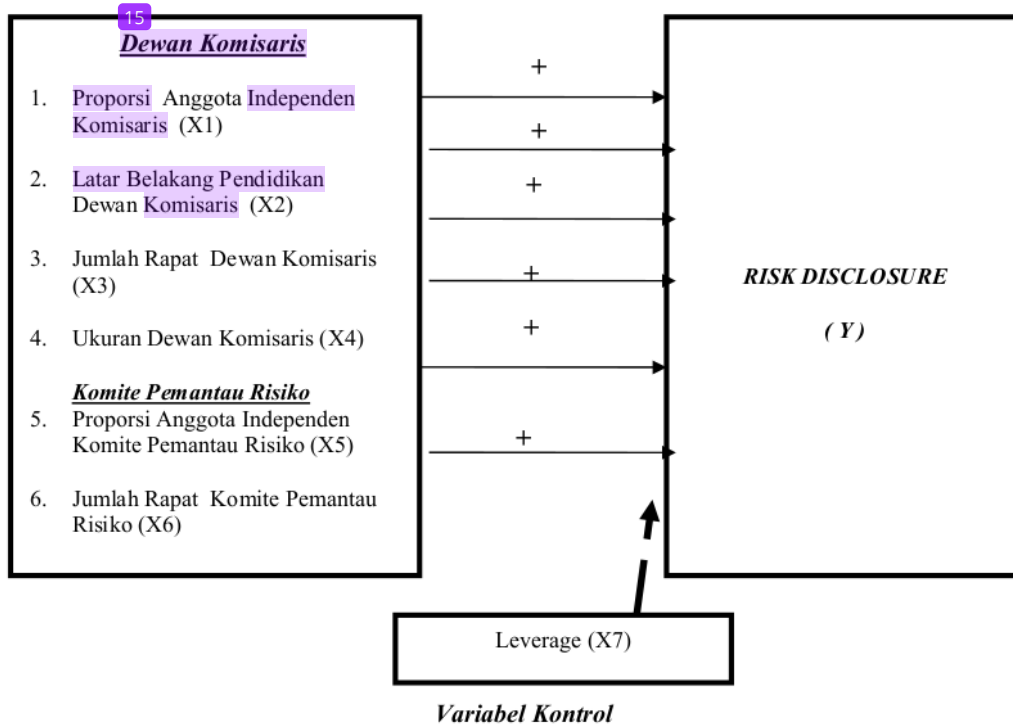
15

Dewan Komisaris

1. Proporsi Anggota Independen Komisaris (X1)

2. Latar Belakang Pendidikan Dewan Komisaris (X2)

3. Jumlah Rapat Dewan Komisaris (X3)

4. Ukuran Dewan Komisaris (X4)

Komite Pemantau Risiko

5. Proporsi Anggota Independen Komite Pemantau Risiko (X5)

6. Jumlah Rapat Komite Pemantau Risiko (X6)

+

+

+

+

+

+

RISK DISCLOSURE

( Y )

Leverage (X7)

Variabel Kontrol